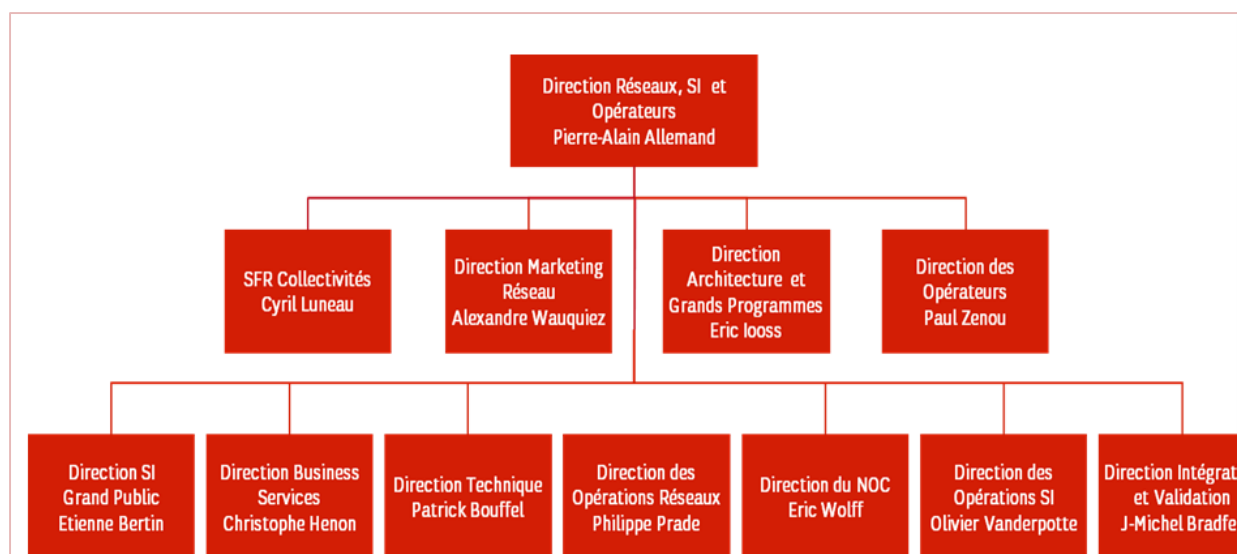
Direction Réseaux, SI et Opérateurs
Pierre-Alain Allemand

SFR Collectivités
Cyril Luneau

Direction Marketing Réseau
Alexandre Wauquiez

Direction Architecture et Grands Programmes
Eric Iooss

Direction des Opérateurs
Paul Zenou

Direction SI Grand Public
Etienne Bertin

Direction Business Services
Christophe Henon

Direction Technique
Patrick Bouffel

Direction des Opérations Réseaux
Philippe Prade

Direction du NOC
Eric Wolff

Direction des Opérations SI
Olivier Vanderpotte

Direction Intégrat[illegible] et Validation
J-Michel Bradfe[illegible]